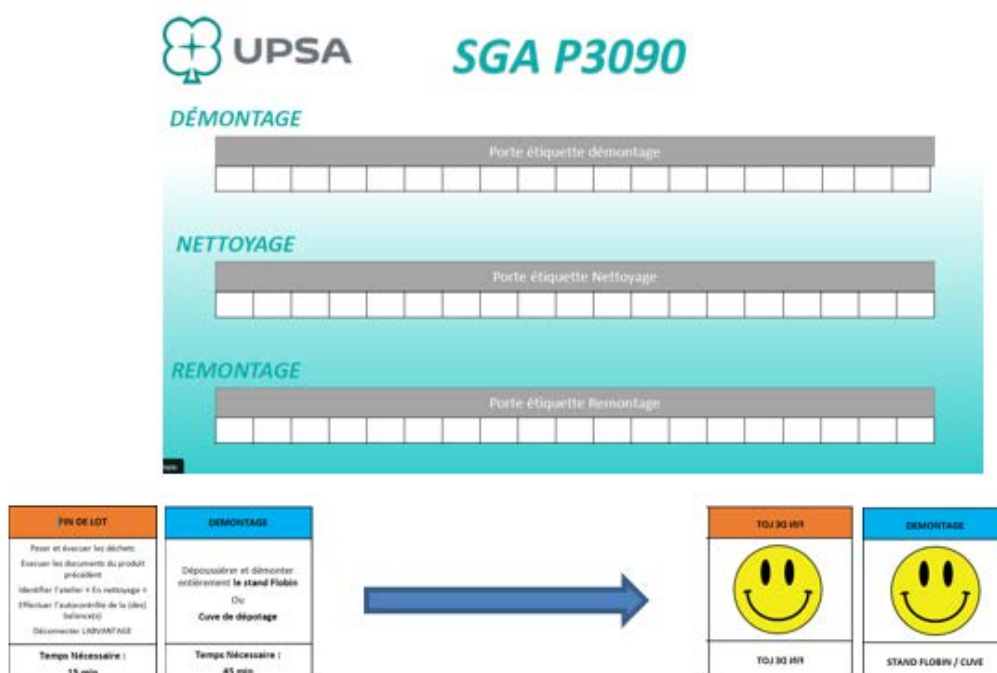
UPSA

SGA P3090

DÉMONTAGE

Porte étiquette démontage

NETTOYAGE

Porte étiquette Nettoyage

REMONTAGE

Porte étiquette Remontage

FIN DE LOT

Peser et évacuer les déchets

Evacuer les documents du produit précédent

Identifier l'atelier « En nettoyage »

Effectuer l'autocontrôle de la (des) balance(s)

Déconnecter LABVANTAGE

Temps Nécessaire :

15 min

DEMONTAGE

Dépoussiérer et démonter entièrement le stand Flobin

Ou

Cuve de dépotage

Temps Nécessaire :

45 min

FIN DE LOT

FIN DE LOT

DEMONTAGE

STAND FLOBIN / CUVE